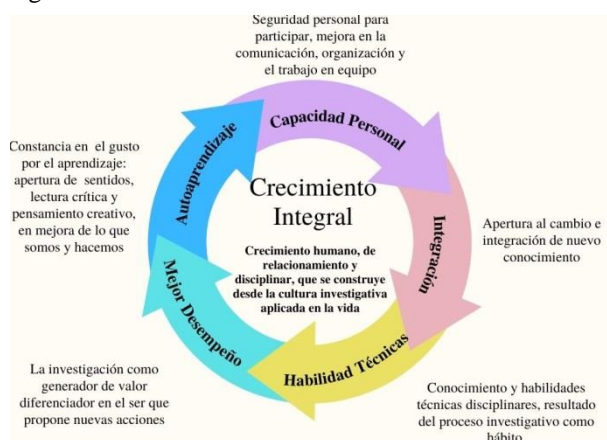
Seguridad personal para participar, mejora en la comunicación, organización y el trabajo en equipo

Capacidad Personal

Constancia en el gusto por el aprendizaje: apertura de sentidos, lectura crítica y pensamiento creativo, en mejora de lo que somos y hacemos

Autoaprendizaje

Crecimiento Integral

Crecimiento humano, de relacionamiento y disciplinar, que se construye desde la cultura investigativa aplicada en la vida

Integración

Apertura al cambio e integración de nuevo conocimiento

Mejor Desempeño

Habilidad Técnicas

La investigación como generador de valor diferenciador en el ser que propone nuevas acciones

Conocimiento y habilidades técnicas disciplinares, resultado del proceso investigativo como hábito